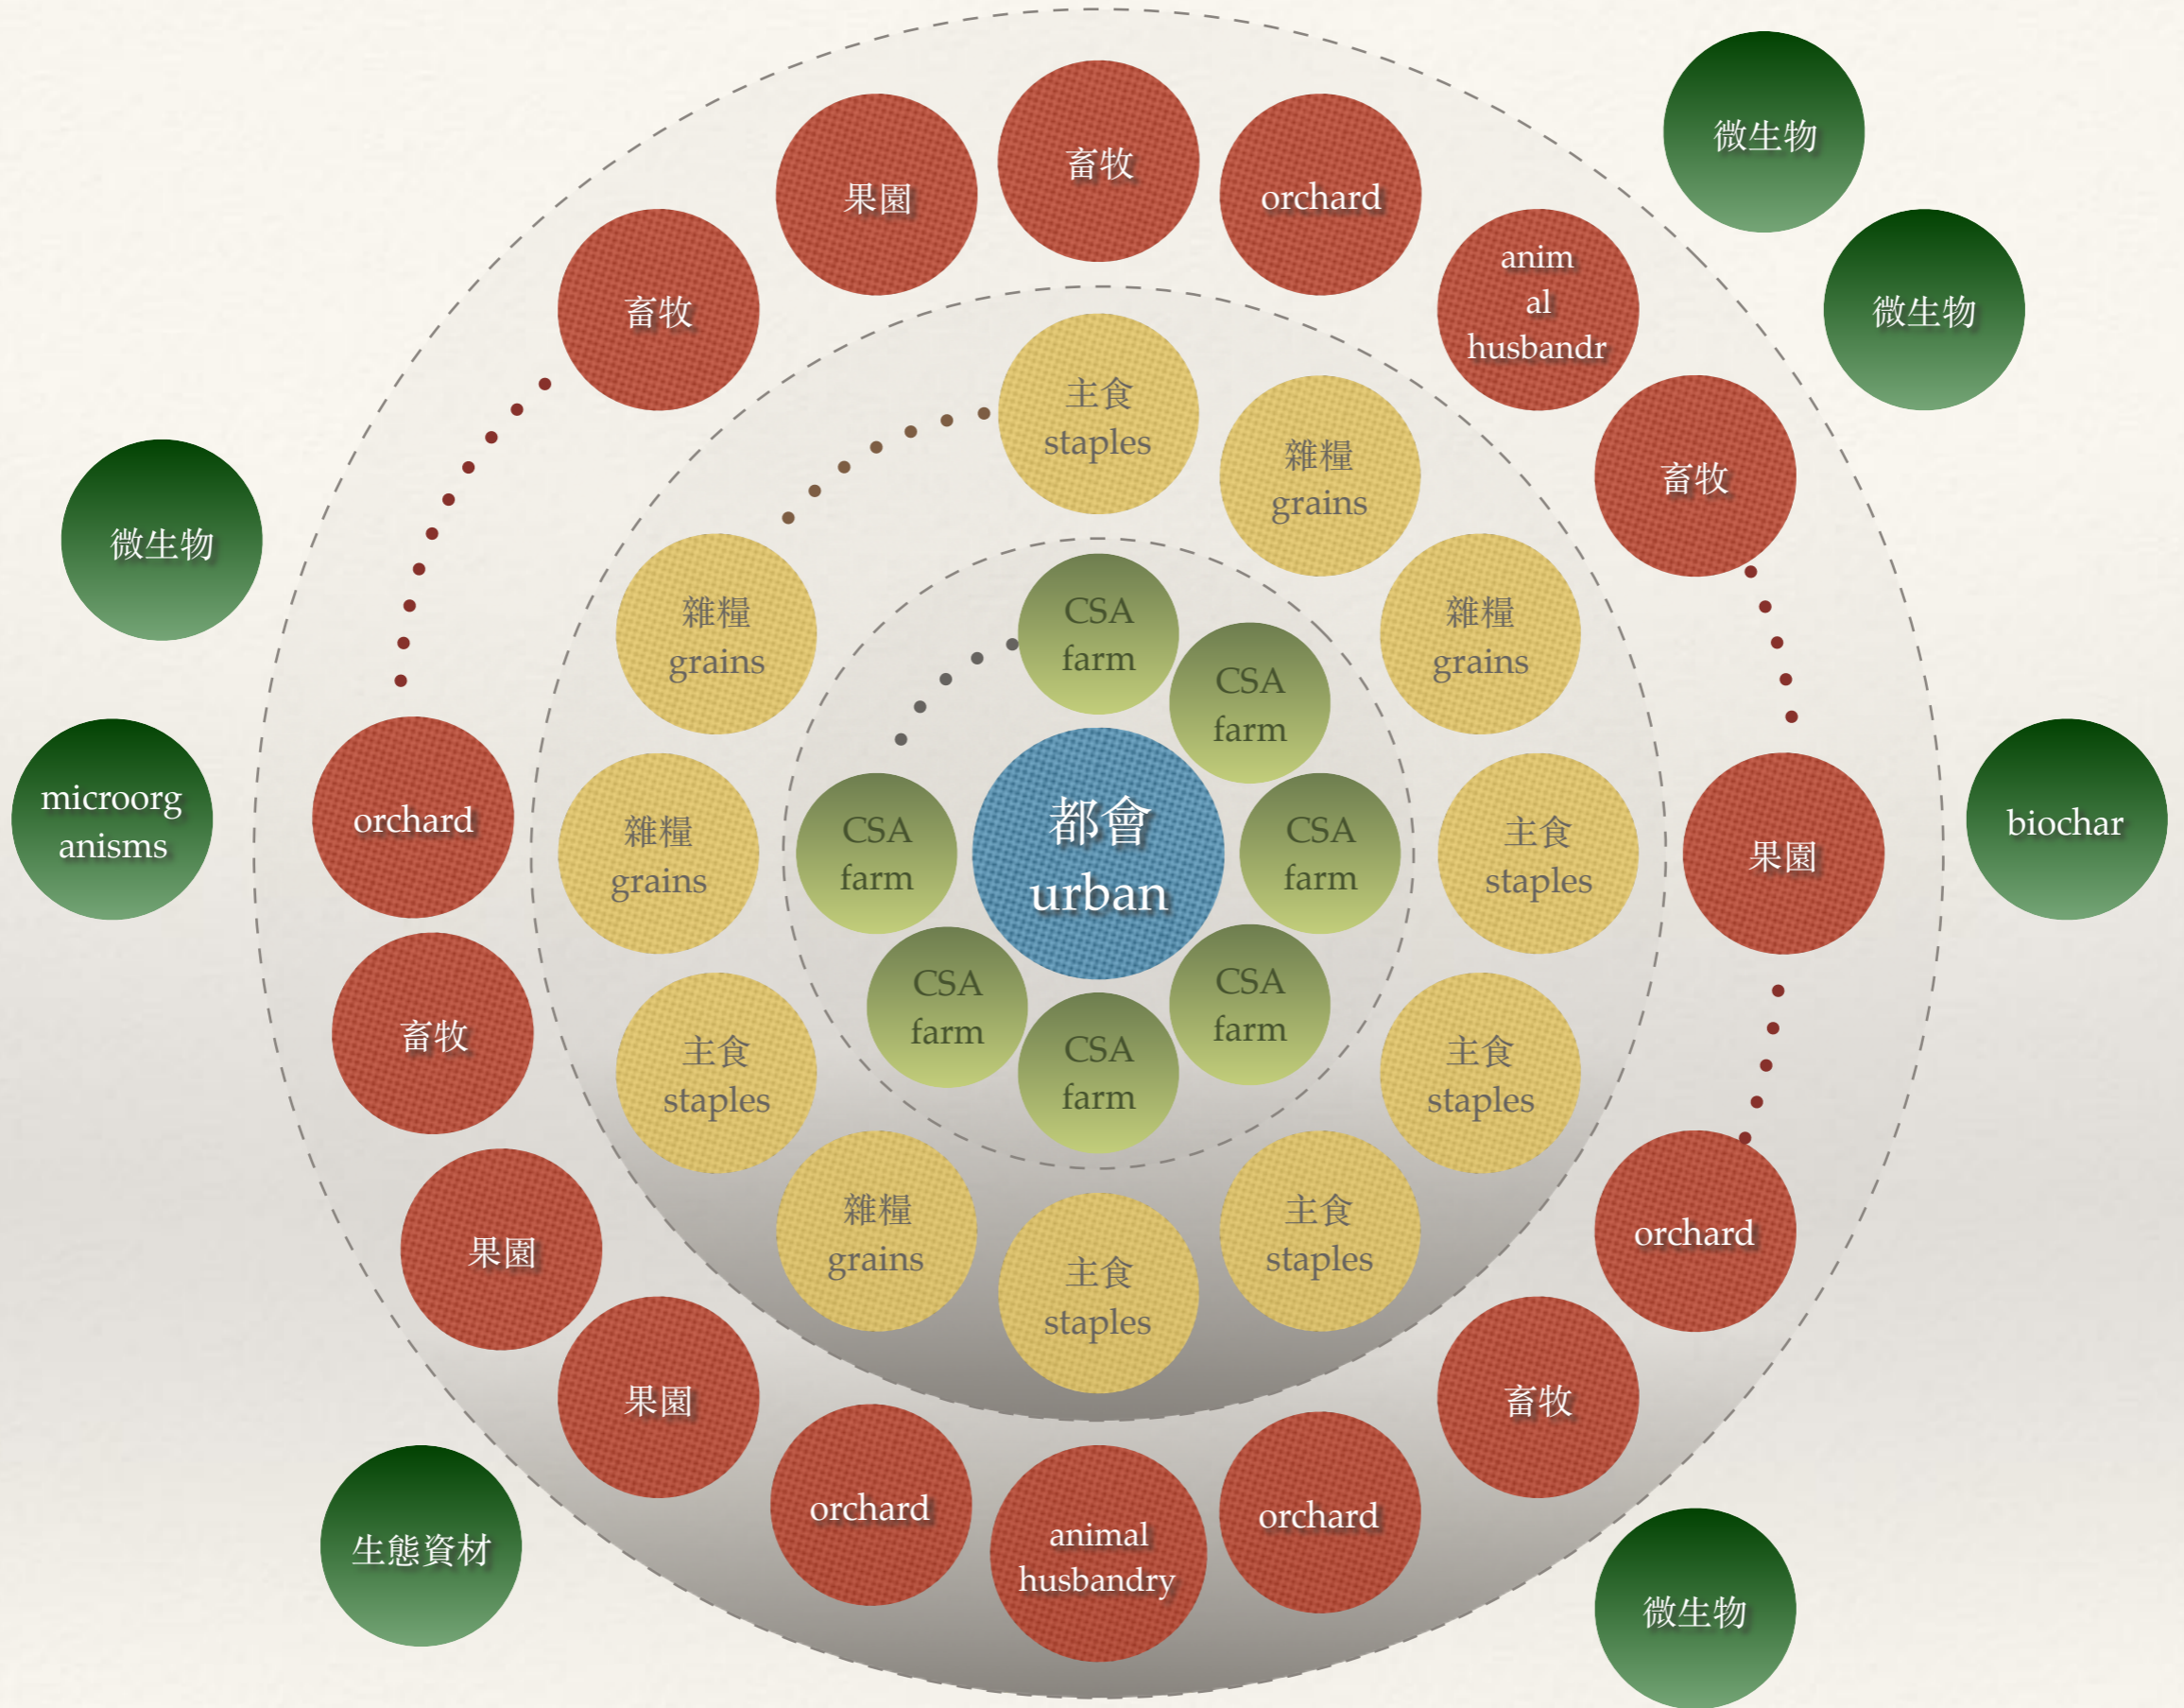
微生物

微生物

果園

畜牧

orchard

畜牧

anim
al
husbandr

主食
staples

雜糧
grains

畜牧

微生物

雜糧
grains

雜糧
grains

CSA
farm

CSA
farm

microorg
anisms

orchard

雜糧
grains

CSA
farm

都會
urban

CSA
farm

主食
staples

果園

biochar

CSA
farm

CSA
farm

畜牧

主食
staples

CSA
farm

主食
staples

果園

雜糧
grains

主食
staples

主食
staples

orchard

果園

畜牧

orchard

animal
husbandry

orchard

生態資材

微生物